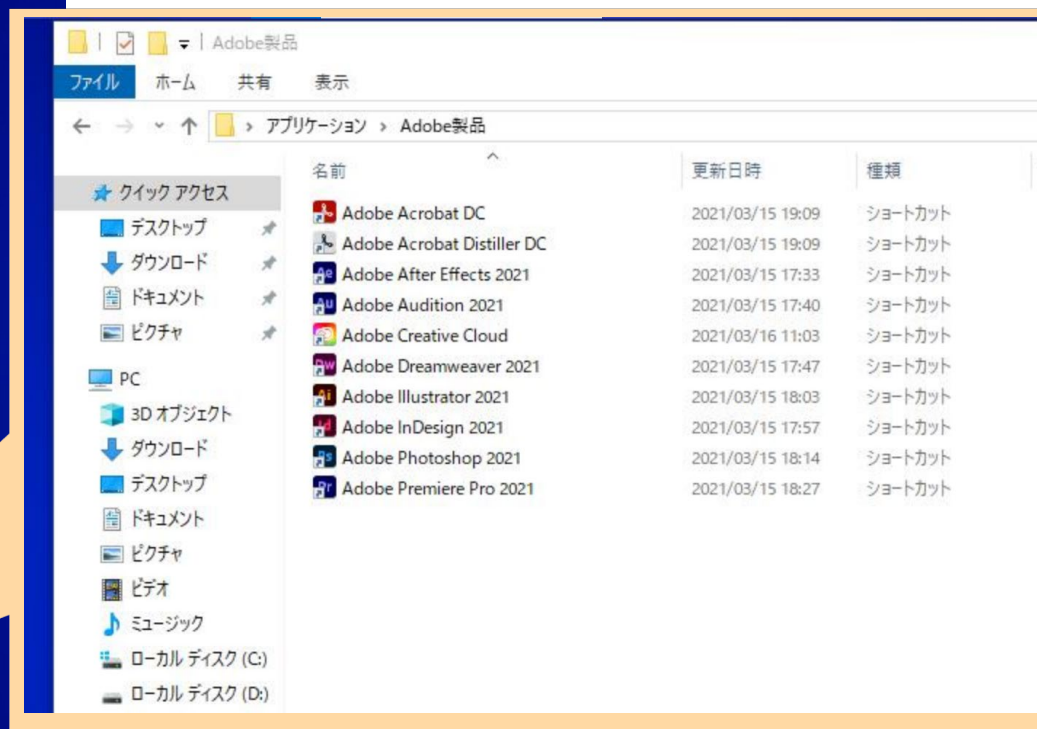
Adobe製品

ファイル ホーム 共有 表示

› アプリケーション › Adobe製品

クイック アクセス
デスクトップ
ダウンロード
ドキュメント
ピクチャ
PC
3D オブジェクト
ダウンロード
デスクトップ
ドキュメント
ピクチャ
ビデオ
ミュージック
ローカル ディスク (C:)
ローカル ディスク (D:)

| 名前 | 更新日時 | 種類 |
|---|---|---|
| Adobe Acrobat DC | 2021/03/15 19:09 | ショートカット |
| Adobe Acrobat Distiller DC | 2021/03/15 19:09 | ショートカット |
| Adobe After Effects 2021 | 2021/03/15 17:33 | ショートカット |
| Adobe Audition 2021 | 2021/03/15 17:40 | ショートカット |
| Adobe Creative Cloud | 2021/03/16 11:03 | ショートカット |
| Adobe Dreamweaver 2021 | 2021/03/15 17:47 | ショートカット |
| Adobe Illustrator 2021 | 2021/03/15 18:03 | ショートカット |
| Adobe InDesign 2021 | 2021/03/15 17:57 | ショートカット |
| Adobe Photoshop 2021 | 2021/03/15 18:14 | ショートカット |
| Adobe Premiere Pro 2021 | 2021/03/15 18:27 | ショートカット |